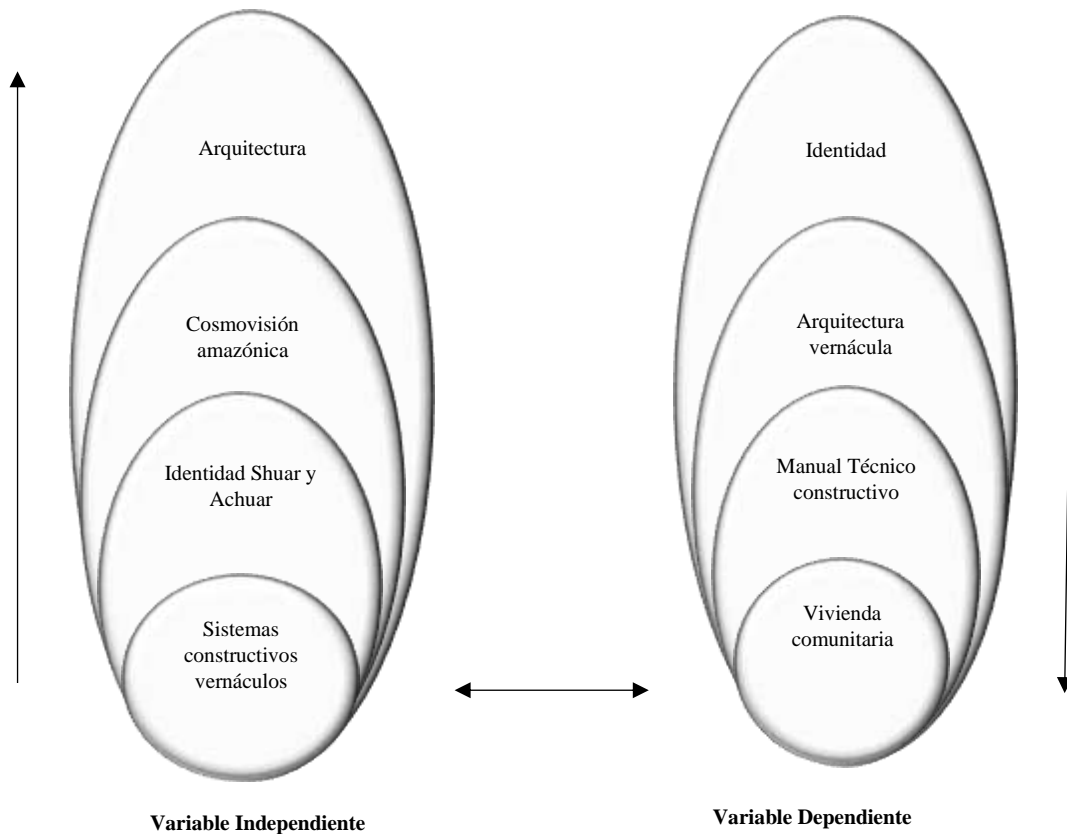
Arquitectura

Cosmovisión amazónica

Identidad Shuar y Achuar

Sistemas constructivos vernáculos

Identidad

Arquitectura vernácula

Manual Técnico constructivo

Vivienda comunitaria

Variable Independiente

Variable Dependiente